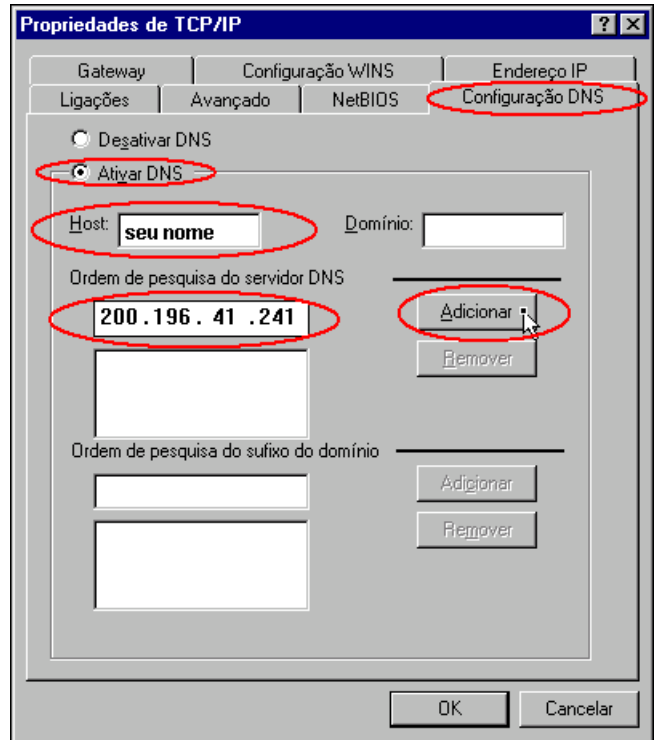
Propriedades de TCP/IP

? X

Gateway

Configuração WINS

Endereço IP

Ligações

Avançado

NetBIOS

Configuração DNS

Desativar DNS

Ativar DNS

Host: seu nome

Domínio:

Ordem de pesquisa do servidor DNS

200.196. 41 .241

Adicionar

Remover

Ordem de pesquisa do sufixo do domínio

Adicionar

Remover

OK

Cancelar